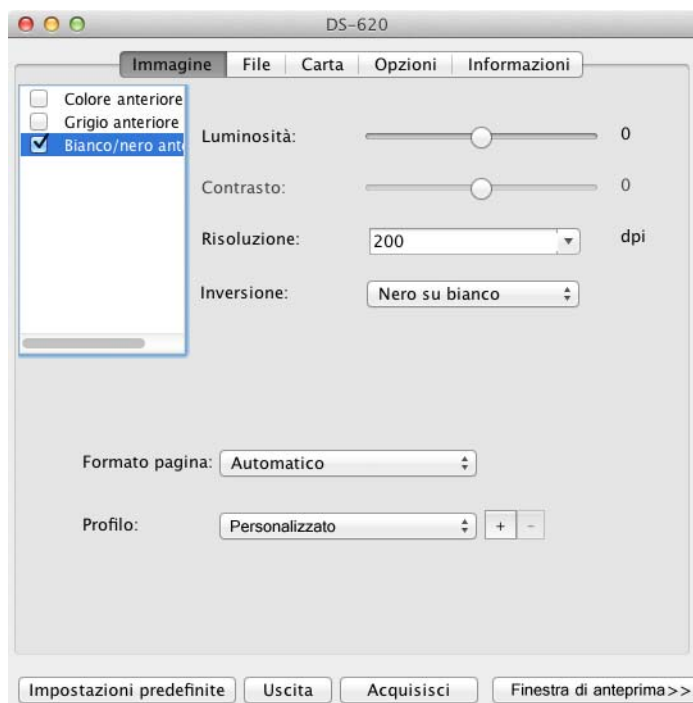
DS-620

Immagine | File | Carta | Opzioni | Informazioni

Colore anteriore
Grigio anteriore
Bianco/nero ant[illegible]

Luminosità: 0

Contrasto: 0

Risoluzione: 200 dpi

Inversione: Nero su bianco

Formato pagina: Automatico

Profilo: Personalizzato + -

Impostazioni predefinite | Uscita | Acquisisci | Finestra di anteprima>>